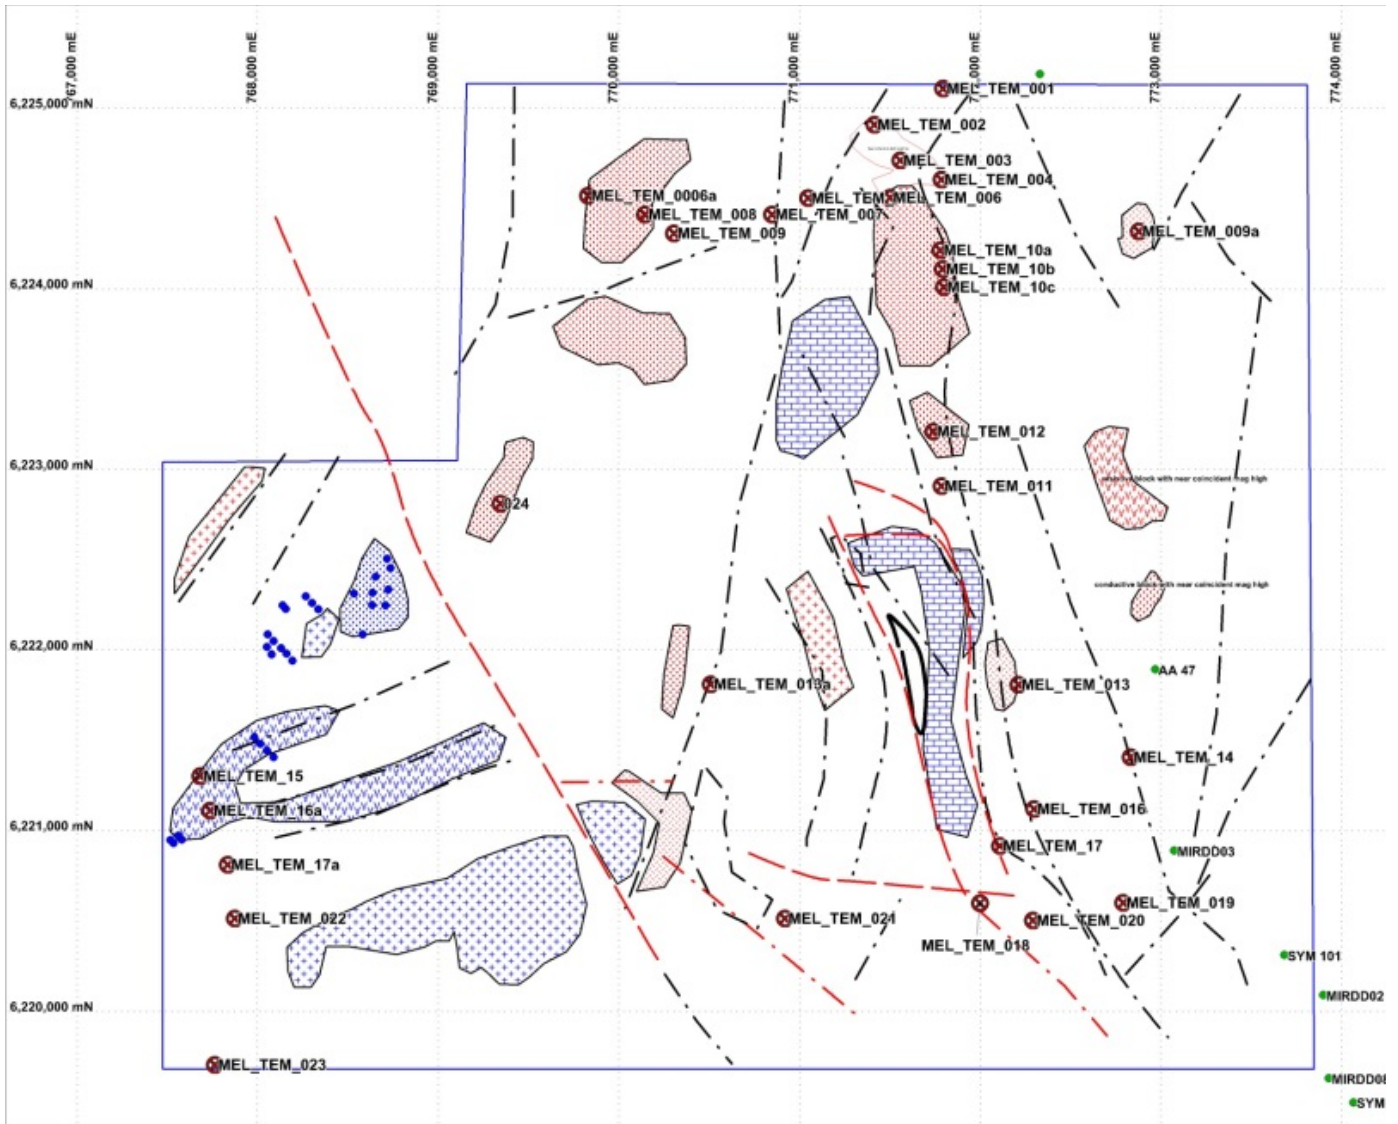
767,000 mE
768,000 mE
769,000 mE
770,000 mE
771,000 mE
772,000 mE
773,000 mE
774,000 mE

6,225,000 mN
6,224,000 mN
6,223,000 mN
6,222,000 mN
6,221,000 mN
6,220,000 mN

MEL_TEM_001
MEL_TEM_002
MEL_TEM_003
MEL_TEM_004
MEL_TEM_0006a
MEL_TEM_008
MEL_TEM_007
MEL_TEM_006
MEL_TEM_009
MEL_TEM_009a
MEL_TEM_10a
MEL_TEM_10b
MEL_TEM_10c
MEL_TEM_012
MEL_TEM_011
024
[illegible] block with near coincident mag high
conductive block with near coincident mag high
AA 47
MEL_TEM_013a
MEL_TEM_013
MEL_TEM_14
MEL_TEM_15
MEL_TEM_16a
MEL_TEM_016
MEL_TEM_17
MIRDD03
MEL_TEM_17a
MEL_TEM_019
MEL_TEM_022
MEL_TEM_021
MEL_TEM_020
MEL_TEM_018
SYM 101
MIRDD02
MEL_TEM_023
MIRDD0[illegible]
SYM